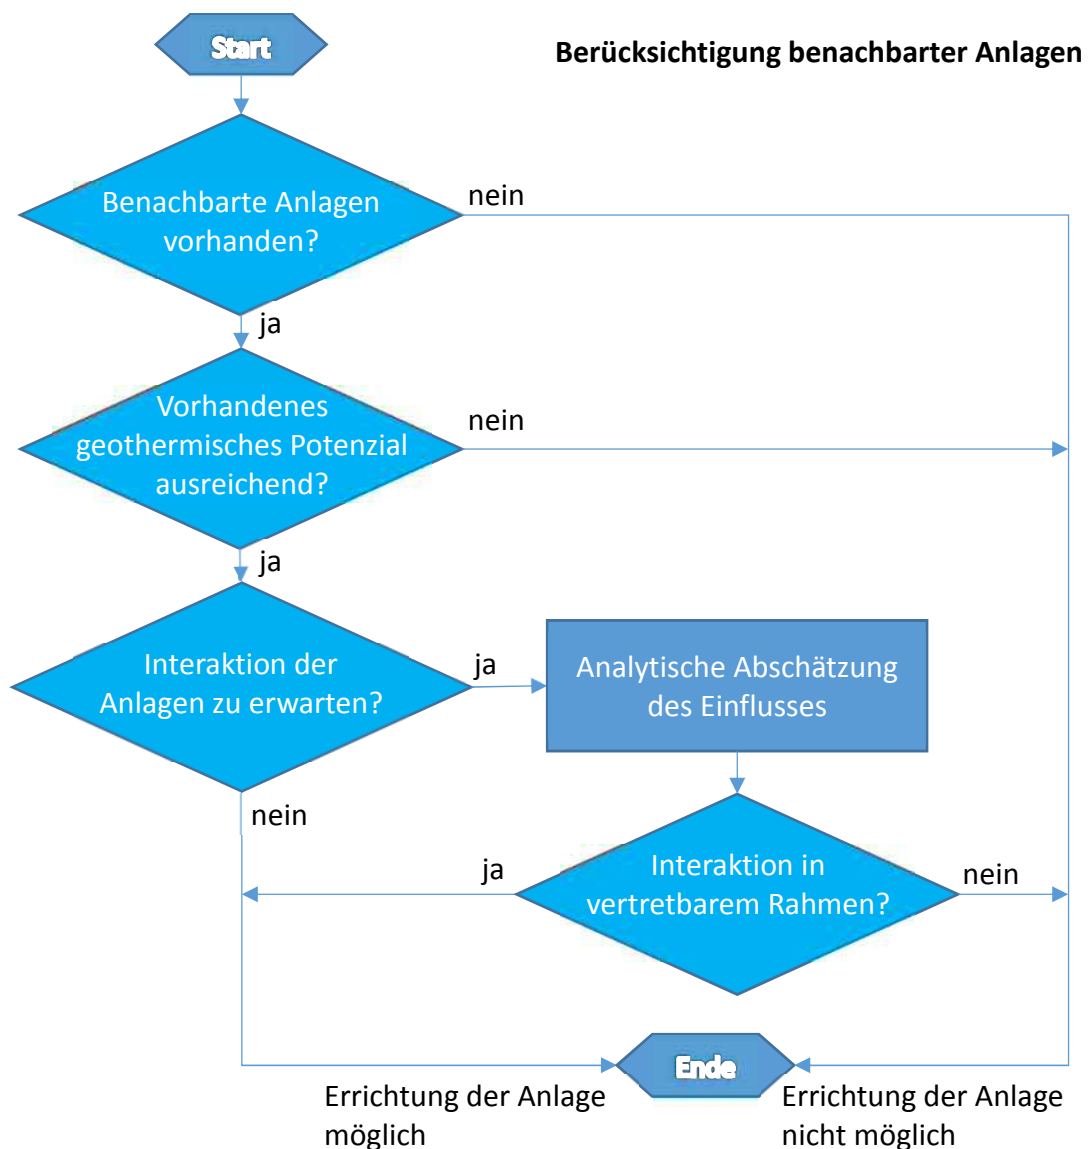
Start

Berücksichtigung benachbarter Anlagen

Benachbarte Anlagen vorhanden?

nein

ja

Vorhandenes geothermisches Potenzial ausreichend?

nein

ja

Interaktion der Anlagen zu erwarten?

ja

Analytische Abschätzung des Einflusses

nein

ja

Interaktion in vertretbarem Rahmen?

nein

Ende

Errichtung der Anlage möglich

Errichtung der Anlage nicht möglich